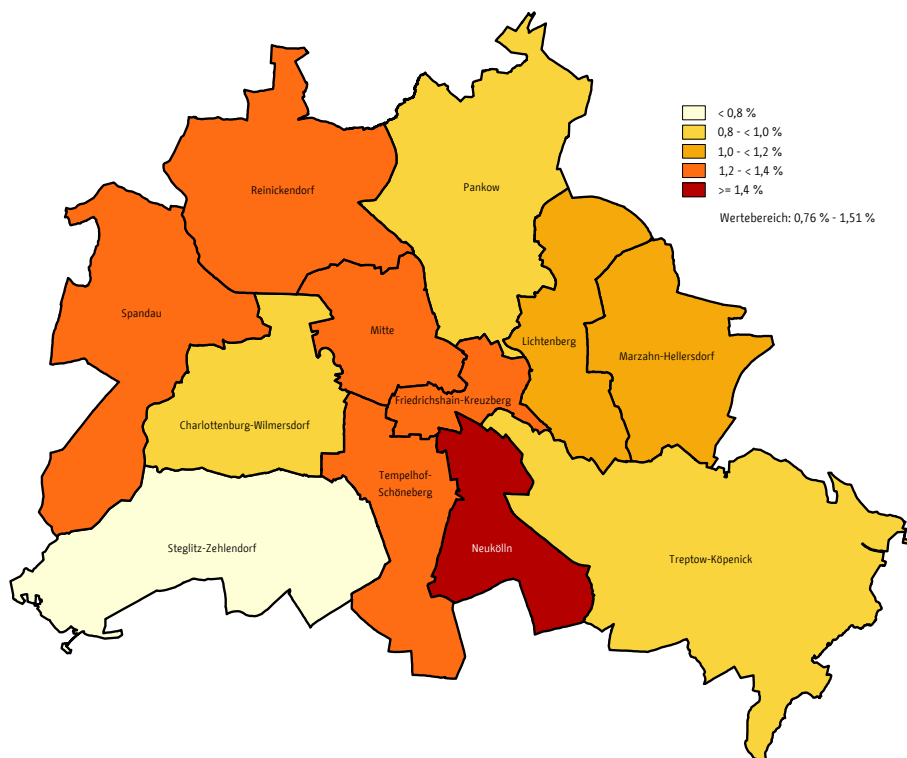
< 0,8 %
0,8 - < 1,0 %
1,0 - < 1,2 %
1,2 - < 1,4 %
>= 1,4 %
Wertebereich: 0,76 % - 1,51 %

Reinickendorf
Pankow
Spandau
Mitte
Lichtenberg
Marzahn-Hellersdorf
Friedrichshain-Kreuzberg
Charlottenburg-Wilmersdorf
Tempelhof-Schöneberg
Steglitz-Zehlendorf
Neukölln
Treptow-Köpenick